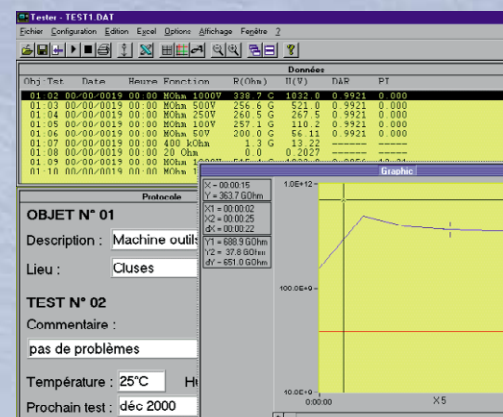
Tester - TEST1.DAT

Fichier Configuration Edition Excel Options Affichage Fenêtre ?

Données

| Obj:Tst | Date | Heure | Fonction | R(Ohm) | U(V) | DAR | PI |
|---|---|---|---|---|---|---|---|
| 01:02 | 00/00/0019 | 00:00 | MOhm 1000V | 338.7 G | 1032.0 | 0.9921 | 0.000 |
| 01:03 | 00/00/0019 | 00:00 | MOhm 500V | 256.6 G | 521.0 | 0.9921 | 0.000 |
| 01:04 | 00/00/0019 | 00:00 | MOhm 250V | 260.5 G | 267.5 | 0.9921 | 0.000 |
| 01:05 | 00/00/0019 | 00:00 | MOhm 100V | 257.1 G | 110.2 | 0.9921 | 0.000 |
| 01:06 | 00/00/0019 | 00:00 | MOhm 50V | 200.0 G | 56.11 | 0.9921 | 0.000 |
| 01:07 | 00/00/0019 | 00:00 | 400 kOhm | 1.3 G | 13.22 | ----- | ----- |
| 01:08 | 00/00/0019 | 00:00 | 20 Ohm | 0.0 | 0.2027 | ----- | ----- |
| 01:09 | 00/00/0019 | 00:00 | MOhm 1000V | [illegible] | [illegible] | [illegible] | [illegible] |
| 01:10 | 00/00/0019 | 00:00 | MOhm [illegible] | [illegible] | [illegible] | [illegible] | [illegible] |

Protocole

OBJET N° 01

Description : Machine outils

Lieu : Cluses

TEST N° 02

Commentaire :

pas de problèmes

Température : 25°C H

Prochain test : déc 2000

Graphic

X = 00:00:15
Y = 363.7 GOhm

X1 = 00:00:02
X2 = 00:00:25
dX = 00:00:22

Y1 = 688.9 GOhm
Y2 = 37.8 GOhm
dY = -651.0 GOhm

1.0E+12

100.0E+9

10.0E+9

0:00:00

X5